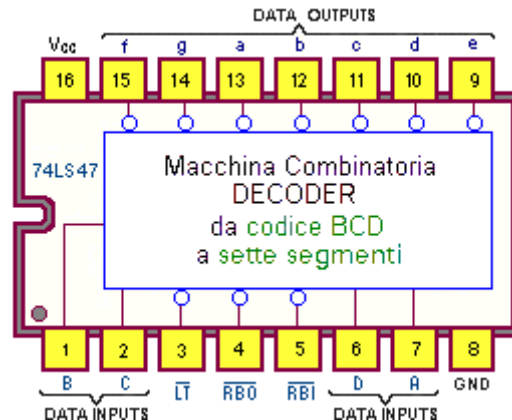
DATA OUTPUTS

Vcc f g a b c d e

16 15 14 13 12 11 10 9

74LS47

Macchina Combinatoria
DECODER
da codice BCD
a sette segmenti

1 2 3 4 5 6 7 8

B C $\overline{LT}$ $\overline{RBO}$ $\overline{RBI}$ D A GND

DATA INPUTS DATA INPUTS